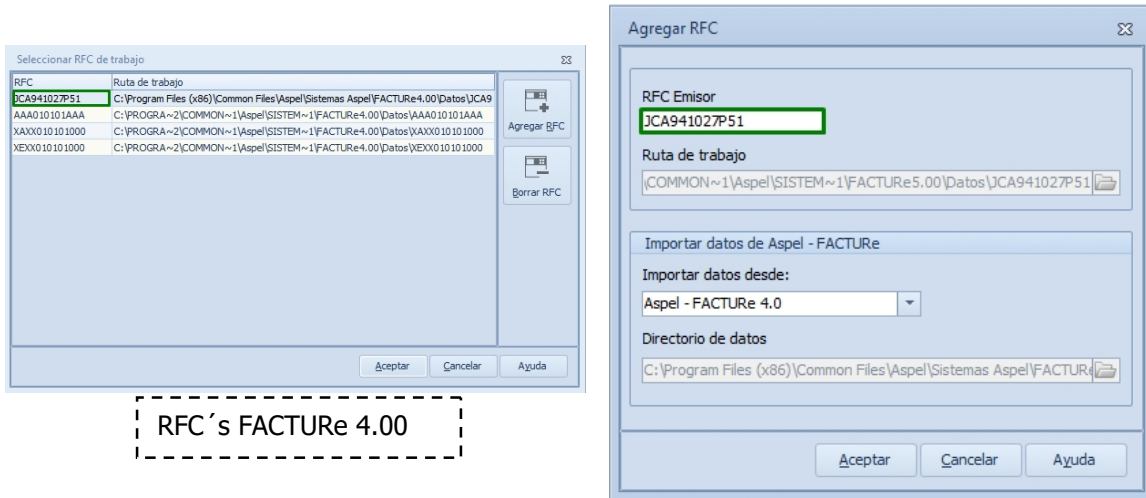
Seleccionar RFC de trabajo

| RFC | Ruta de trabajo |
|---|---|
| JCA941027P51 | C:\Program Files (x86)\Common Files\Aspel\Sistemas Aspel\FACTURe4.00\Datos\JCA9 |
| AAA010101AAA | C:\PROGRA~2\COMMON~1\Aspel\SISTEM~1\FACTURe4.00\Datos\AAA010101AAA |
| XAXX010101000 | C:\PROGRA~2\COMMON~1\Aspel\SISTEM~1\FACTURe4.00\Datos\XAXX010101000 |
| XEXX010101000 | C:\PROGRA~2\COMMON~1\Aspel\SISTEM~1\FACTURe4.00\Datos\XEXX010101000 |

Agregar RFC

Borrar RFC

Aceptar Cancelar Ayuda

RFC´s FACTURe 4.00

Agregar RFC

RFC Emisor

JCA941027P51

Ruta de trabajo

\COMMON~1\Aspel\SISTEM~1\FACTURe5.00\Datos\JCA941027P51

Importar datos de Aspel - FACTURe

Importar datos desde:

Aspel - FACTURe 4.0

Directorio de datos

C:\Program Files (x86)\Common Files\Aspel\Sistemas Aspel\FACTURe

Aceptar Cancelar Ayuda